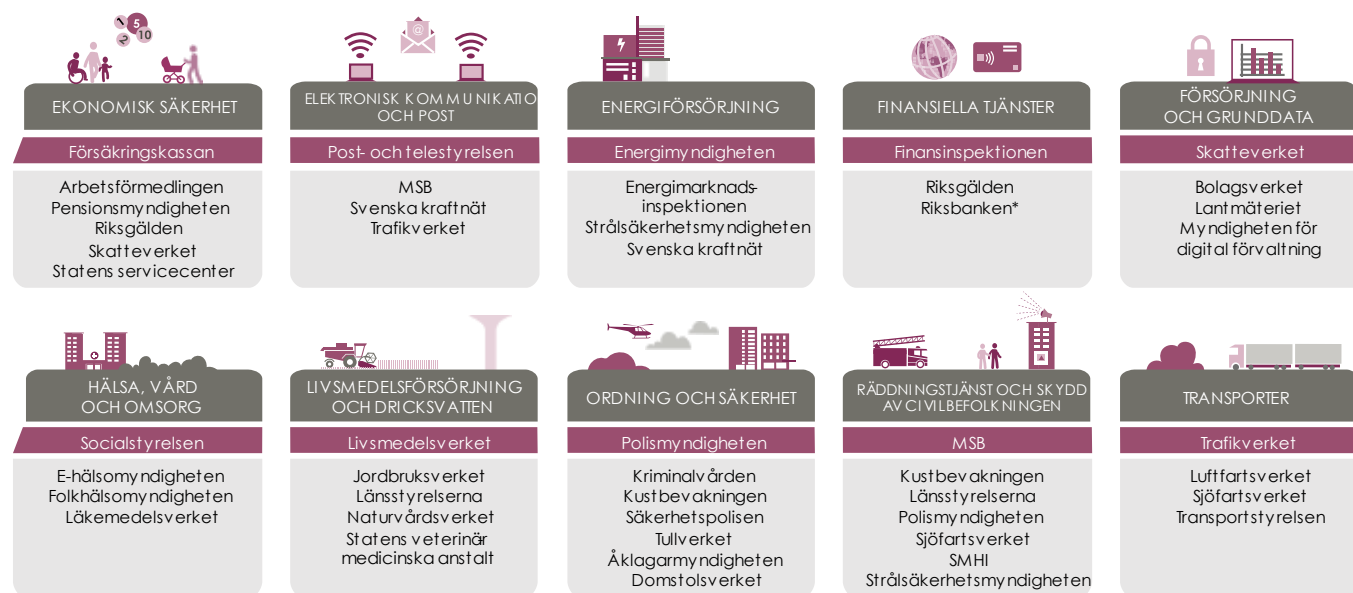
5
10

EKONOMISK SÄKERHET
Försäkringskassan
Arbetsförmedlingen
Pensionsmyndigheten
Riksgälden
Skatteverket
Statens servicecenter

ELEKTRONISK KOMMUNIKATIO OCH POST
Post- och telestyrelsen
MSB
Svenska kraftnät
Trafikverket

ENERGIFÖRSÖRJNING
Energimyndigheten
Energimarknadsinspektionen
Strålsäkerhetsmyndigheten
Svenska kraftnät

FINANSIELLA TJÄNSTER
Finansinspektionen
Riksgälden
Riksbanken*

FÖRSÖRJNING OCH GRUNDDATA
Skatteverket
Bolagsverket
Lantmäteriet
Myndigheten för digital förvaltning

HÄLSA, VÅRD OCH OMSORG
Socialstyrelsen
E-hälsomyndigheten
Folkhälsomyndigheten
Läkemedelsverket

LIVSMEDELSFÖRSÖRJNING OCH DRICKSVATTEN
Livsmedelsverket
Jordbruksverket
Länsstyrelserna
Naturvårdsverket
Statens veterinär medicinska anstalt

ORDNING OCH SÄKERHET
Polismyndigheten
Kriminalvården
Kustbevakningen
Säkerhetspolisen
Tullverket
Åklagarmyndigheten
Domstolsverket

RÄDDNINGSTJÄNST OCH SKYDD AV CIVILBEFOLKNINGEN
MSB
Kustbevakningen
Länsstyrelserna
Polismyndigheten
Sjöfartsverket
SMHI
Strålsäkerhetsmyndigheten

TRANSPORTER
Trafikverket
Luftfartsverket
Sjöfartsverket
Transportstyrelsen